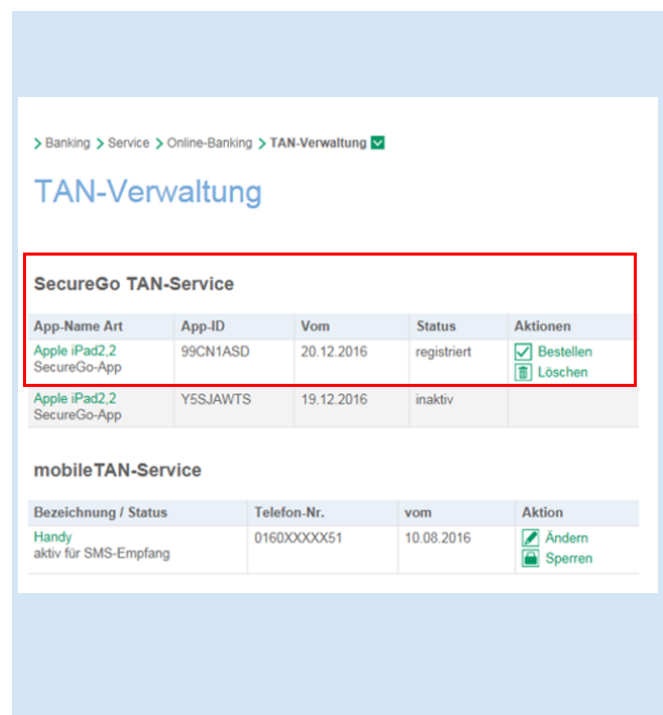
> Banking > Service > Online-Banking > TAN-Verwaltung

TAN-Verwaltung

SecureGo TAN-Service

| App-Name Art | App-ID | Vom | Status | Aktionen |
|---|---|---|---|---|
| Apple iPad2,2 SecureGo-App | 99CN1ASD | 20.12.2016 | registriert | Bestellen Löschen |
| Apple iPad2,2 SecureGo-App | Y5SJAWTS | 19.12.2016 | inaktiv | |

mobileTAN-Service

| Bezeichnung / Status | Telefon-Nr. | vom | Aktion |
|---|---|---|---|
| Handy aktiv für SMS-Empfang | 0160XXXXX51 | 10.08.2016 | Ändern Sperren |